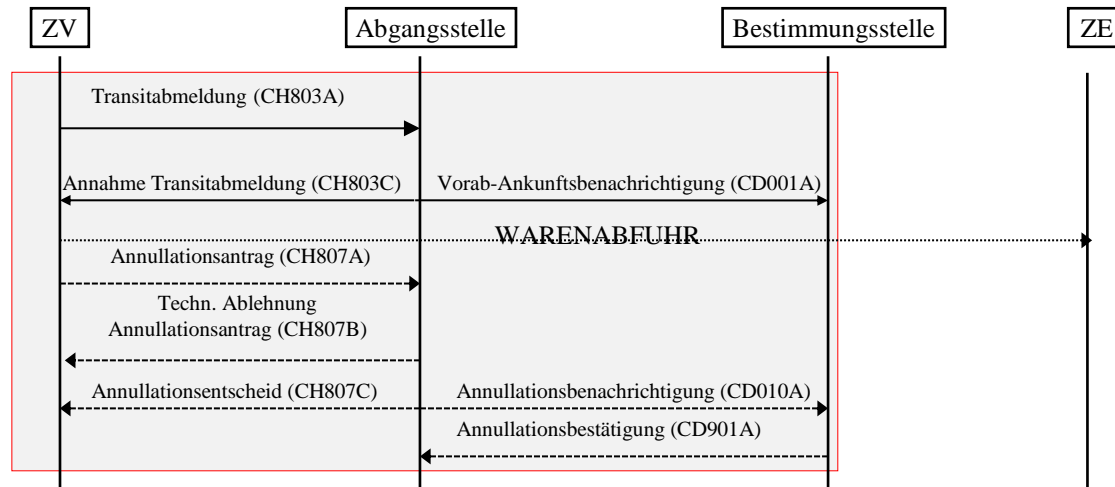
ZV

Abgangsstelle

Bestimmungsstelle

ZE

Transitabmeldung (CH803A)

Annahme Transitabmeldung (CH803C)

Vorab-Ankunftsbenachrichtigung (CD001A)

WARENABFUHR

Annullationsantrag (CH807A)

Techn. Ablehnung Annullationsantrag (CH807B)

Annullationsentscheid (CH807C)

Annullationsbenachrichtigung (CD010A)

Annullationsbestätigung (CD901A)